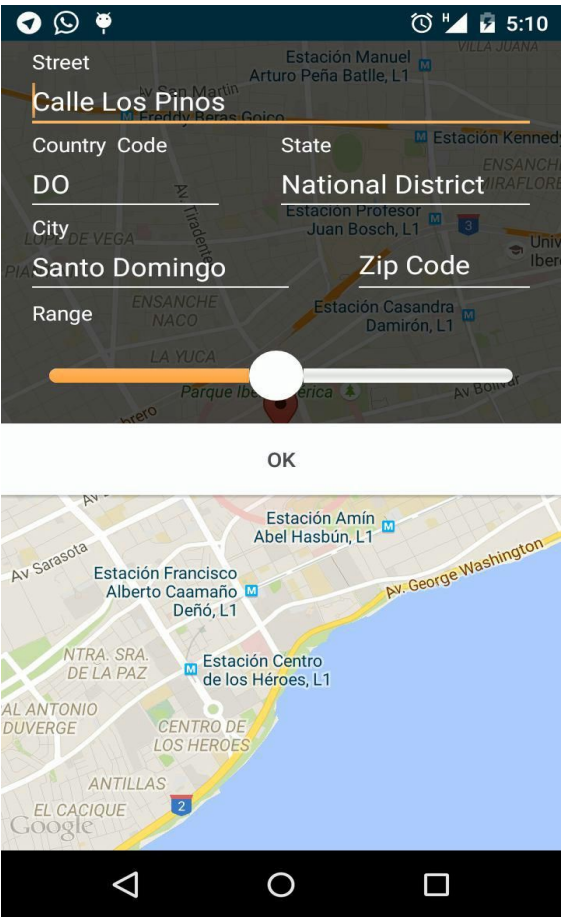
5:10

Street
Calle Los Pinos

Country Code
DO

State
National District

City
Santo Domingo

Zip Code

Range

OK

Estación Manuel Arturo Peña Battle, L1
Estación Kennedy
ENSANCHE MIRAFLORES
Estacion Profesor Juan Bosch, L1
LOPE DE VEGA
ENSANCHE NACO
Estación Casandra Damirón, L1
LA YUCA
Parque Iberoamerica
Av Bolívar
Estación Amín Abel Hasbún, L1
Av Sarasota
Estación Francisco Alberto Caamaño Deñó, L1
Av. George Washington
NTRA. SRA. DE LA PAZ
Estación Centro de los Héroes, L1
AL ANTONIO DUVERGE
CENTRO DE LOS HEROES
ANTILLAS
EL CACIQUE
Google